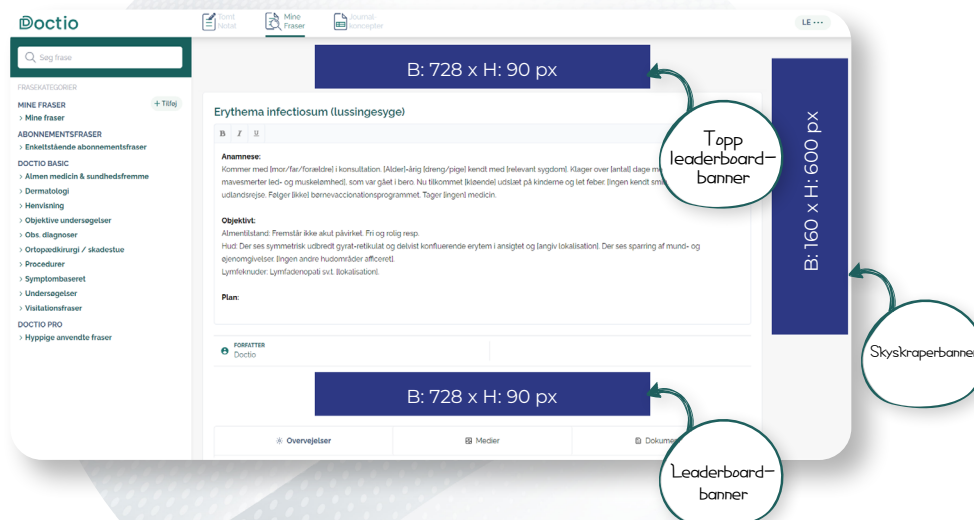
Doctio

Tomt Notat
Mine Fraser
Journal koncepter

LE ···

Søg frase

FRASEKATEGORIER
MINE FRASER
+ Tilføj
› Mine fraser
ABONNEMENTSFRASER
› Enkeltstående abonnementsfraser
DOCTIO BASIC
› Almen medicin & sundhedsfremme
› Dermatologi
› Henvisning
› Objektive undersøgelser
› Obs. diagnoser
› Ortopædkirurgi / skadestue
› Procedurer
› Symptombaseret
› Undersøgelser
› Visitationsfraser
DOCTIO PRO
› Hyppige anvendte fraser

B: 728 x H: 90 px

Topp leaderboard-banner

B: 160 x H: 600 px

Skyskraperbanner

Erythema infectiosum (lussingesyge)

B I U

Anamnese:
Kommer med [mor/far/forældre] i konsultation. [Alder]-årig [dreng/pige] kendt med [relevant sygdom]. Klager over [antal] dage m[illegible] mavesmerter led- og muskelømhed], som var gået i bero. Nu tilkommet [kløende] udslæt på kinderne og let feber. [Ingen kendt smi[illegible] udlandsrejse. Følger [ikke] børnevaccinationsprogrammet. Tager [ingen] medicin.

Objektivt:
Almentilstand: Fremstår ikke akut påvirket. Fri og rolig resp.
Hud: Der ses symmetrisk udbredt gyrat-retikulat og delvist konfluerende erytem i ansigtet og [angiv lokalisation]. Der ses sparring af mund- og øjenomgivelser. [Ingen andre hudområder afficeret].
Lymfeknuder: Lymfadenopati svt. [lokalisation].

Plan:

FORFATTER
Doctio

B: 728 x H: 90 px

Leaderboard-banner

Overvejelser
Medier
Dokum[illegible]